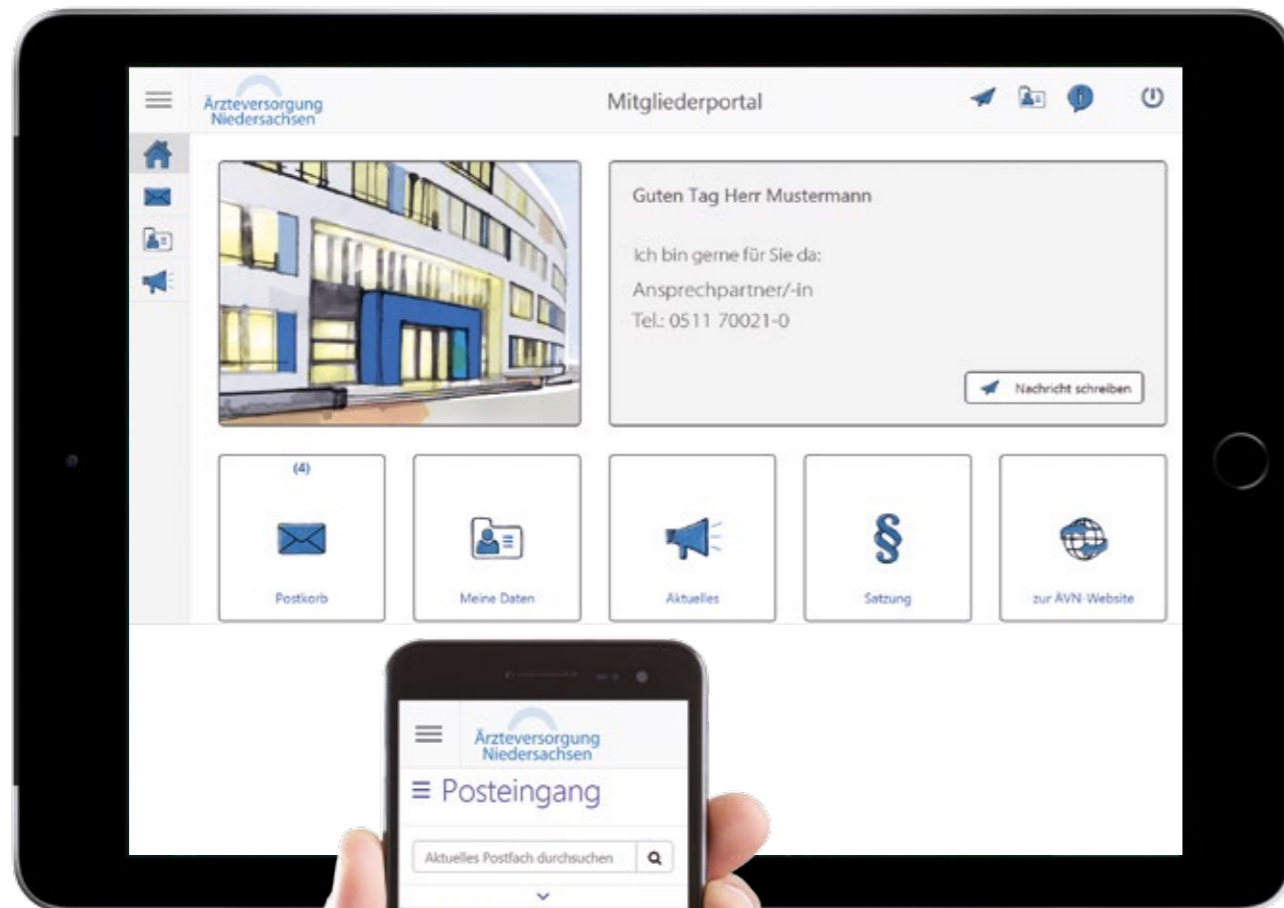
Ärzteversorgung Niedersachsen

Mitgliederportal

Guten Tag Herr Mustermann

Ich bin gerne für Sie da:

Ansprechpartner/-in

Tel.: 0511 70021-0

Nachricht schreiben

(4)

Postkorb

Meine Daten

Aktuelles

§

Satzung

zur ÄVN-Website

Ärzteversorgung Niedersachsen

≡ Posteingang

Aktuelles Postfach durchsuchen